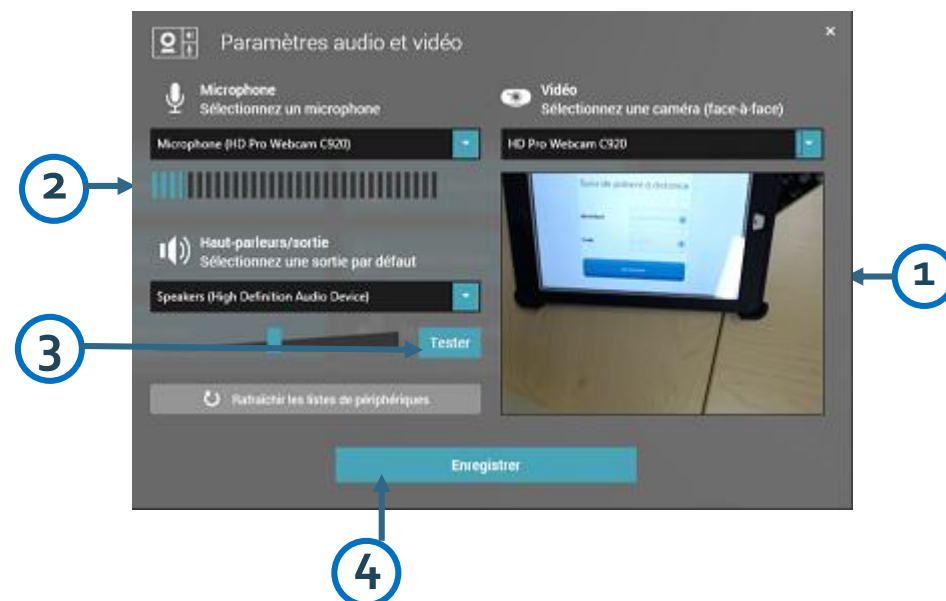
Paramètres audio et vidéo

×

Microphone
Sélectionnez un microphone

Microphone (HD Pro Webcam C920)

Haut-parleurs/sortie
Sélectionnez une sortie par défaut

Speakers (High Definition Audio Device)

Tester

Rafraîchir les listes de périphériques

Vidéo
Sélectionnez une caméra (face-à-face)

HD Pro Webcam C920

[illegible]

Enregistrer

1

2

3

4